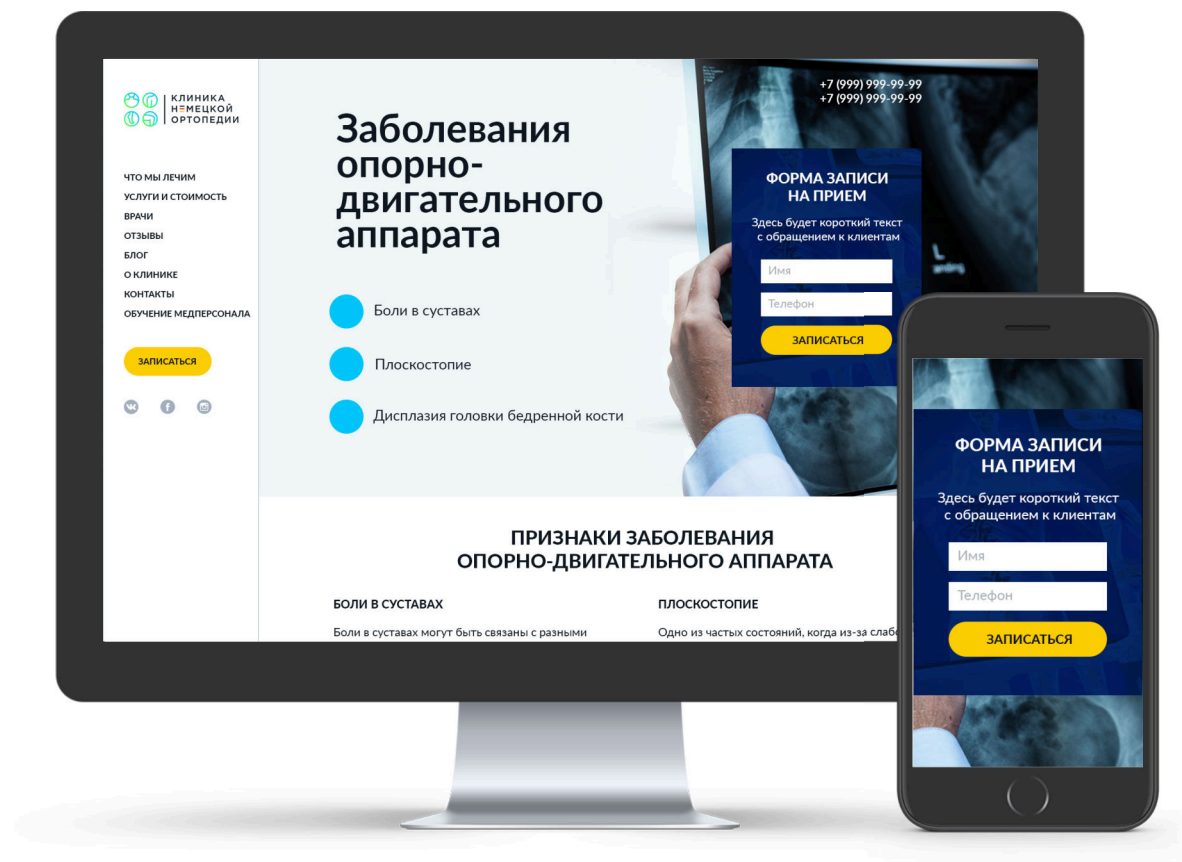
КЛИНИКА НЕМЕЦКОЙ ОРТОПЕДИИ

ЧТО МЫ ЛЕЧИМ
УСЛУГИ И СТОИМОСТЬ
ВРАЧИ
ОТЗЫВЫ
БЛОГ
О КЛИНИКЕ
КОНТАКТЫ
ОБУЧЕНИЕ МЕДПЕРСОНАЛА

ЗАПИСАТЬСЯ

+7 (999) 999-99-99
+7 (999) 999-99-99

Заболевания опорно-двигательного аппарата

Боли в суставах

Плоскостопие

Дисплазия головки бедренной кости

ФОРМА ЗАПИСИ НА ПРИЕМ

Здесь будет короткий текст с обращением к клиентам

Имя

Телефон

ЗАПИСАТЬСЯ

ПРИЗНАКИ ЗАБОЛЕВАНИЯ ОПОРНО-ДВИГАТЕЛЬНОГО АППАРАТА

БОЛИ В СУСТАВАХ

Боли в суставах могут быть связаны с разными

ПЛОСКОСТОПИЕ

Одно из частых состояний, когда из-за слабо

ФОРМА ЗАПИСИ НА ПРИЕМ

Здесь будет короткий текст с обращением к клиентам

Имя

Телефон

ЗАПИСАТЬСЯ